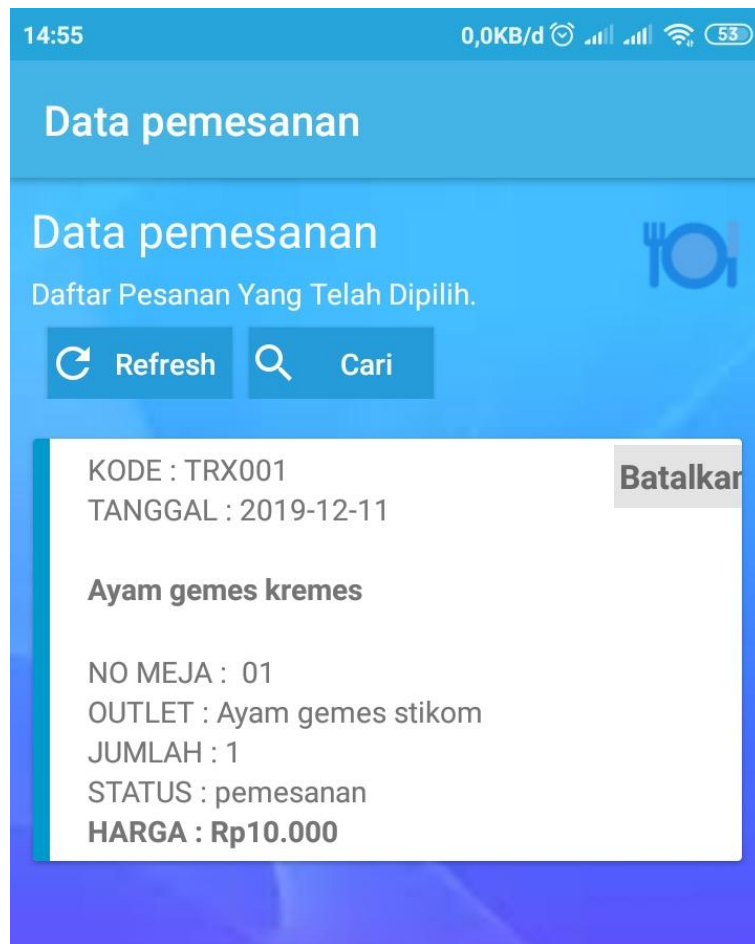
14:55

0,0KB/d 53

Data pemesanan

Data pemesanan

Daftar Pesanan Yang Telah Dipilih.

Refresh

Cari

KODE : TRX001
TANGGAL : 2019-12-11

Batalkar

Ayam gemes kremes

NO MEJA : 01
OUTLET : Ayam gemes stikom
JUMLAH : 1
STATUS : pemesanan
HARGA : Rp10.000